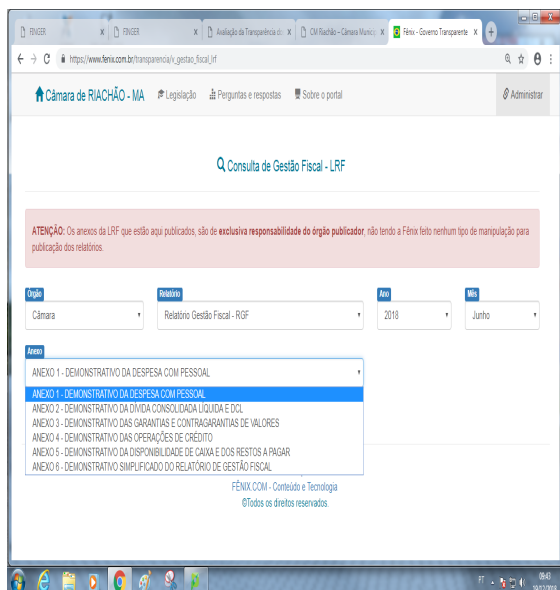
FINGER | FINGER | Avaliação da Transparência d | CM Riachão – Câmara Munic | Fênix - Governo Transparente

https://www.fenix.com.br/transparencia/v_gestao_fiscal_lrf

Câmara de RIACHÃO - MA  Legislação  Perguntas e respostas  Sobre o portal  Administrar

Consulta de Gestão Fiscal - LRF

ATENÇÃO: Os anexos da LRF que estão aqui publicados, são de exclusiva responsabilidade do órgão publicador, não tendo a Fênix feito nenhum tipo de manipulação para publicação dos relatórios.

Órgão
Câmara

Relatório
Relatório Gestão Fiscal - RGF

Ano
2018

Mês
Junho

Anexo
ANEXO 1 - DEMONSTRATIVO DA DESPESA COM PESSOAL

ANEXO 1 - DEMONSTRATIVO DA DESPESA COM PESSOAL
ANEXO 2 - DEMONSTRATIVO DA DÍVIDA CONSOLIDADA LÍQUIDA E DCL
ANEXO 3 - DEMONSTRATIVO DAS GARANTIAS E CONTRAGARANTIAS DE VALORES
ANEXO 4 - DEMONSTRATIVO DAS OPERAÇÕES DE CRÉDITO
ANEXO 5 - DEMONSTRATIVO DA DISPONIBILIDADE DE CAIXA E DOS RESTOS A PAGAR
ANEXO 6 - DEMONSTRATIVO SIMPLIFICADO DO RELATÓRIO DE GESTÃO FISCAL

FÊNIX.COM - Conteúdo e Tecnologia
©Todos os direitos reservados.

PT 09:43 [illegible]